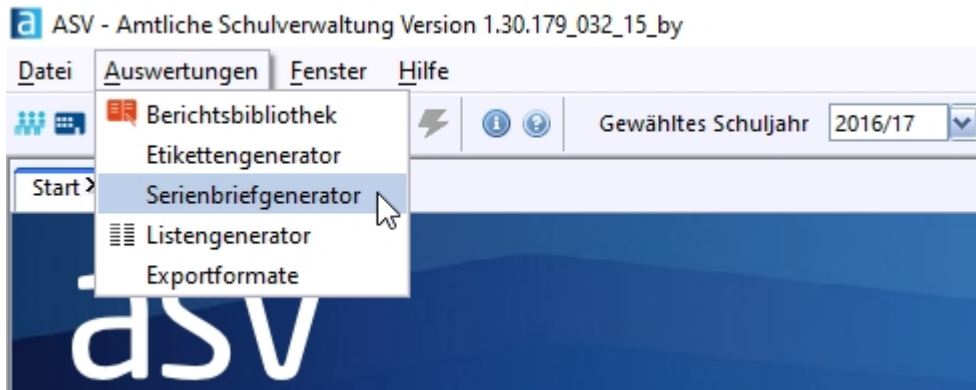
a ASV - Amtliche Schulverwaltung Version 1.30.179_032_15_by

Datei Auswertungen Fenster Hilfe

Berichtsbibliothek
Etikettengenerator
Serienbriefgenerator
Listengenerator
Exportformate

Gewähltes Schuljahr 2016/17

Start

aSV